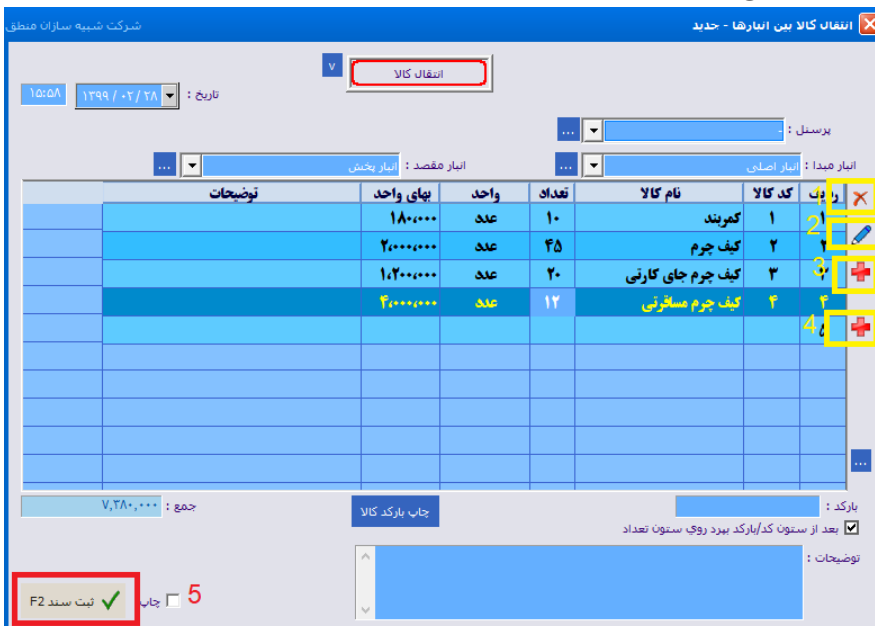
انتقال کالا بین انبارها - جدید
شرکت شبیه سازان منطق

انتقال کالا
v

تاریخ : ۱۳۹۹ / ۰۲ / ۲۸
۱۵:۵۸

پرسنل : -

انبار مبدا : انبار اصلی
انبار مقصد : انبار پخش

| ردیف | کد کالا | نام کالا | تعداد | واحد | بهای واحد | توضیحات |
|---|---|---|---|---|---|---|
| ۱ | ۱ | کمربند | ۱۰ | عدد | ۱۸۰,۰۰۰ | |
| ۲ | ۲ | کیف چرم | ۴۵ | عدد | ۲,۰۰۰,۰۰۰ | |
| ۳ | ۳ | کیف چرم جای کارتی | ۲۰ | عدد | ۱,۲۰۰,۰۰۰ | |
| ۴ | ۴ | کیف چرم مسافرتی | ۱۲ | عدد | ۴,۰۰۰,۰۰۰ | |
| ۵ | | | | | | |

1
2
3
4

بارکد :
چاپ بارکد کالا
جمع : ۷,۳۸۰,۰۰۰
بعد از ستون کد/بارکد برود روی ستون تعداد
توضیحات :
5
چاپ
ثبت سند F2